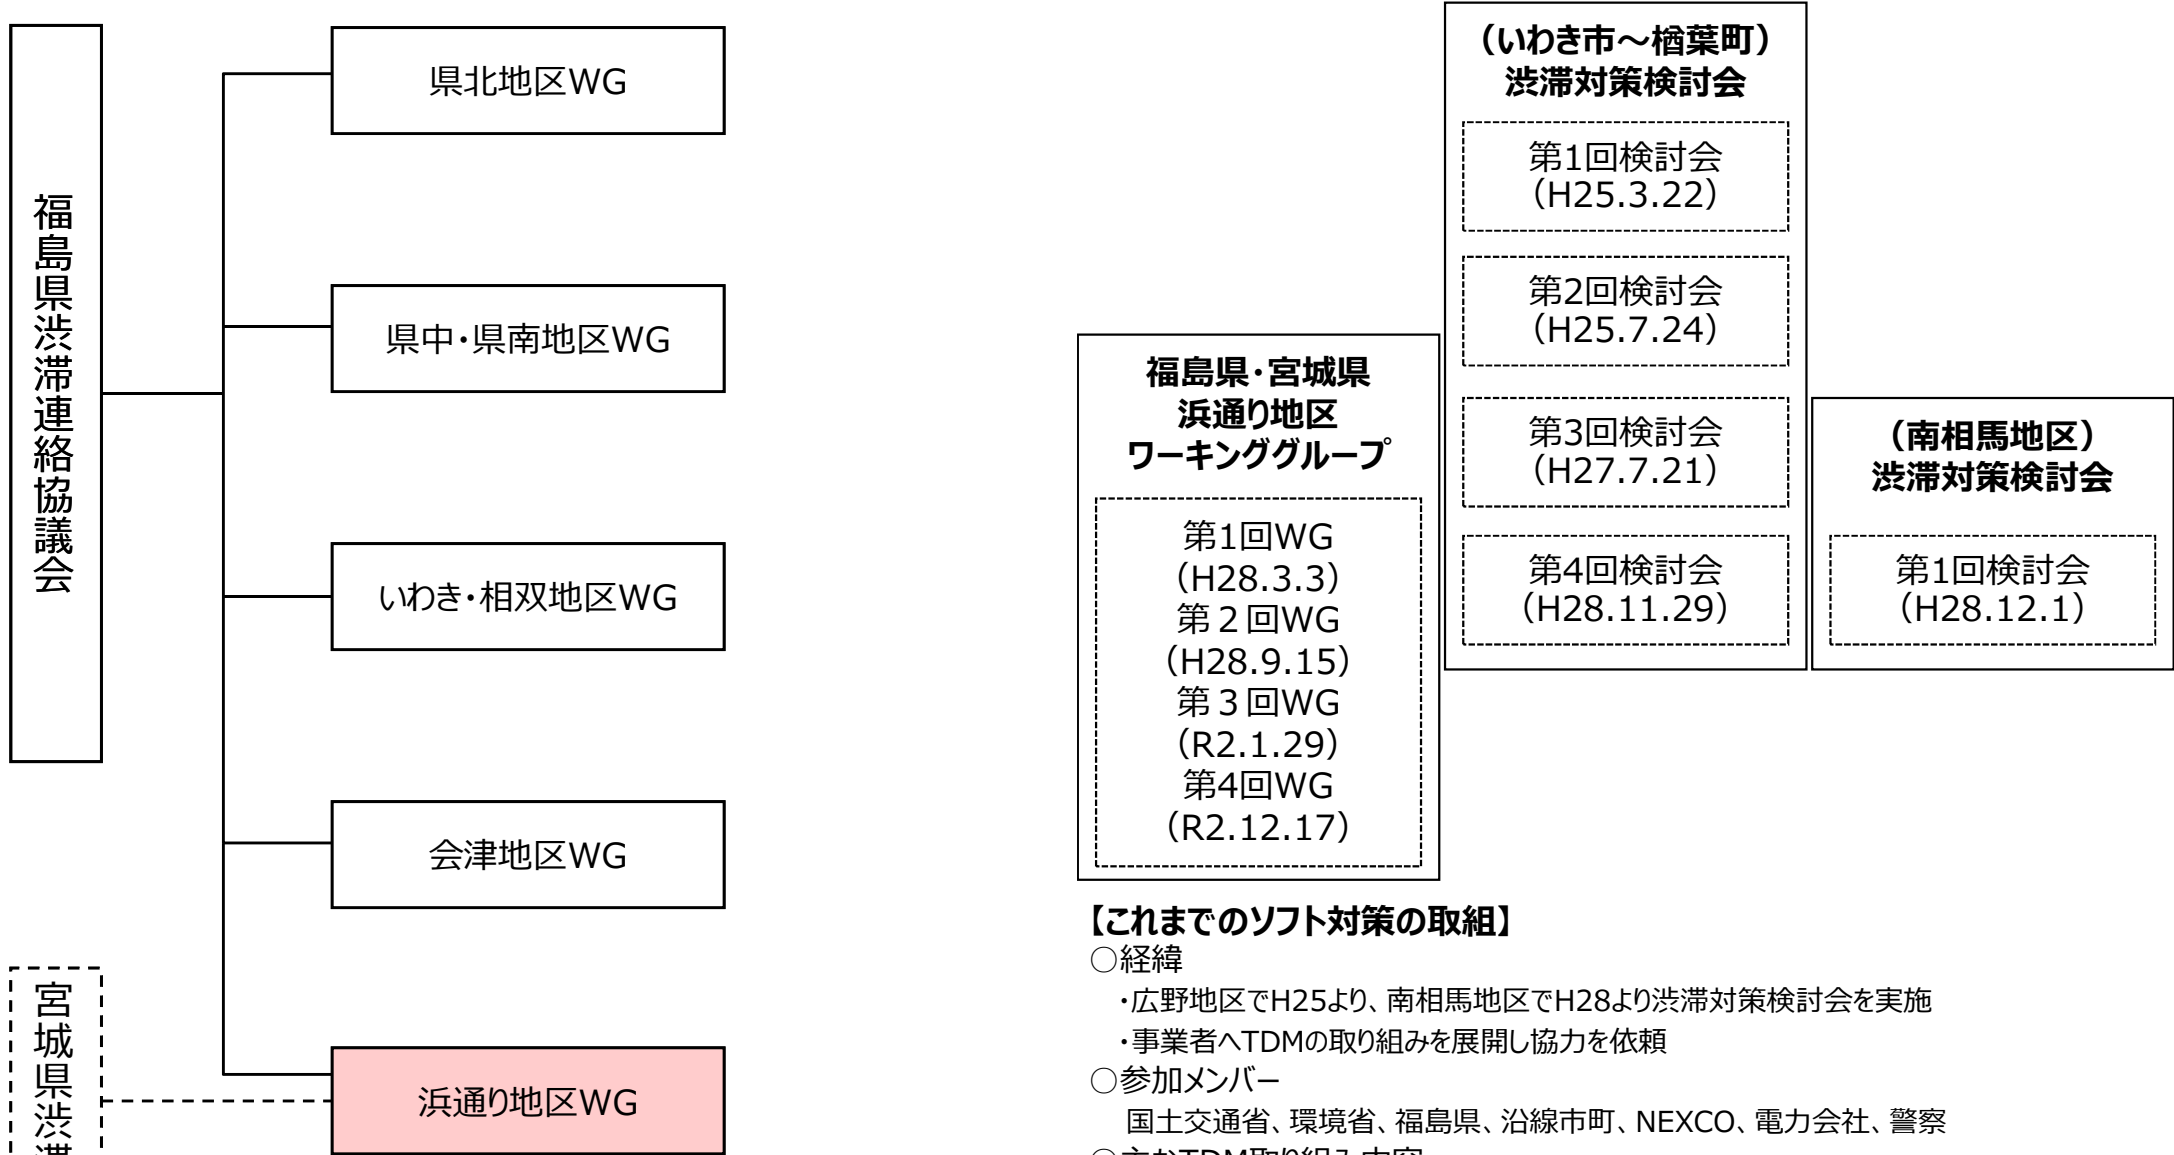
福島県渋滞連絡協議会

県北地区WG

県中・県南地区WG

いわき・相双地区WG

会津地区WG

宮城県渋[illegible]

浜通り地区WG

福島県・宮城県
浜通り地区
ワーキンググループ

第1回WG
（H28.3.3）
第２回WG
（H28.9.15）
第３回WG
（R2.1.29）
第4回WG
（R2.12.17）

（いわき市～楢葉町）
渋滞対策検討会

第1回検討会
（H25.3.22）

第2回検討会
（H25.7.24）

第3回検討会
（H27.7.21）

第4回検討会
（H28.11.29）

（南相馬地区）
渋滞対策検討会

第1回検討会
（H28.12.1）

【これまでのソフト対策の取組】
○経緯
・広野地区でH25より、南相馬地区でH28より渋滞対策検討会を実施
・事業者へTDMの取り組みを展開し協力を依頼
○参加メンバー
国土交通省、環境省、福島県、沿線市町、NEXCO、電力会社、警察
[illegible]